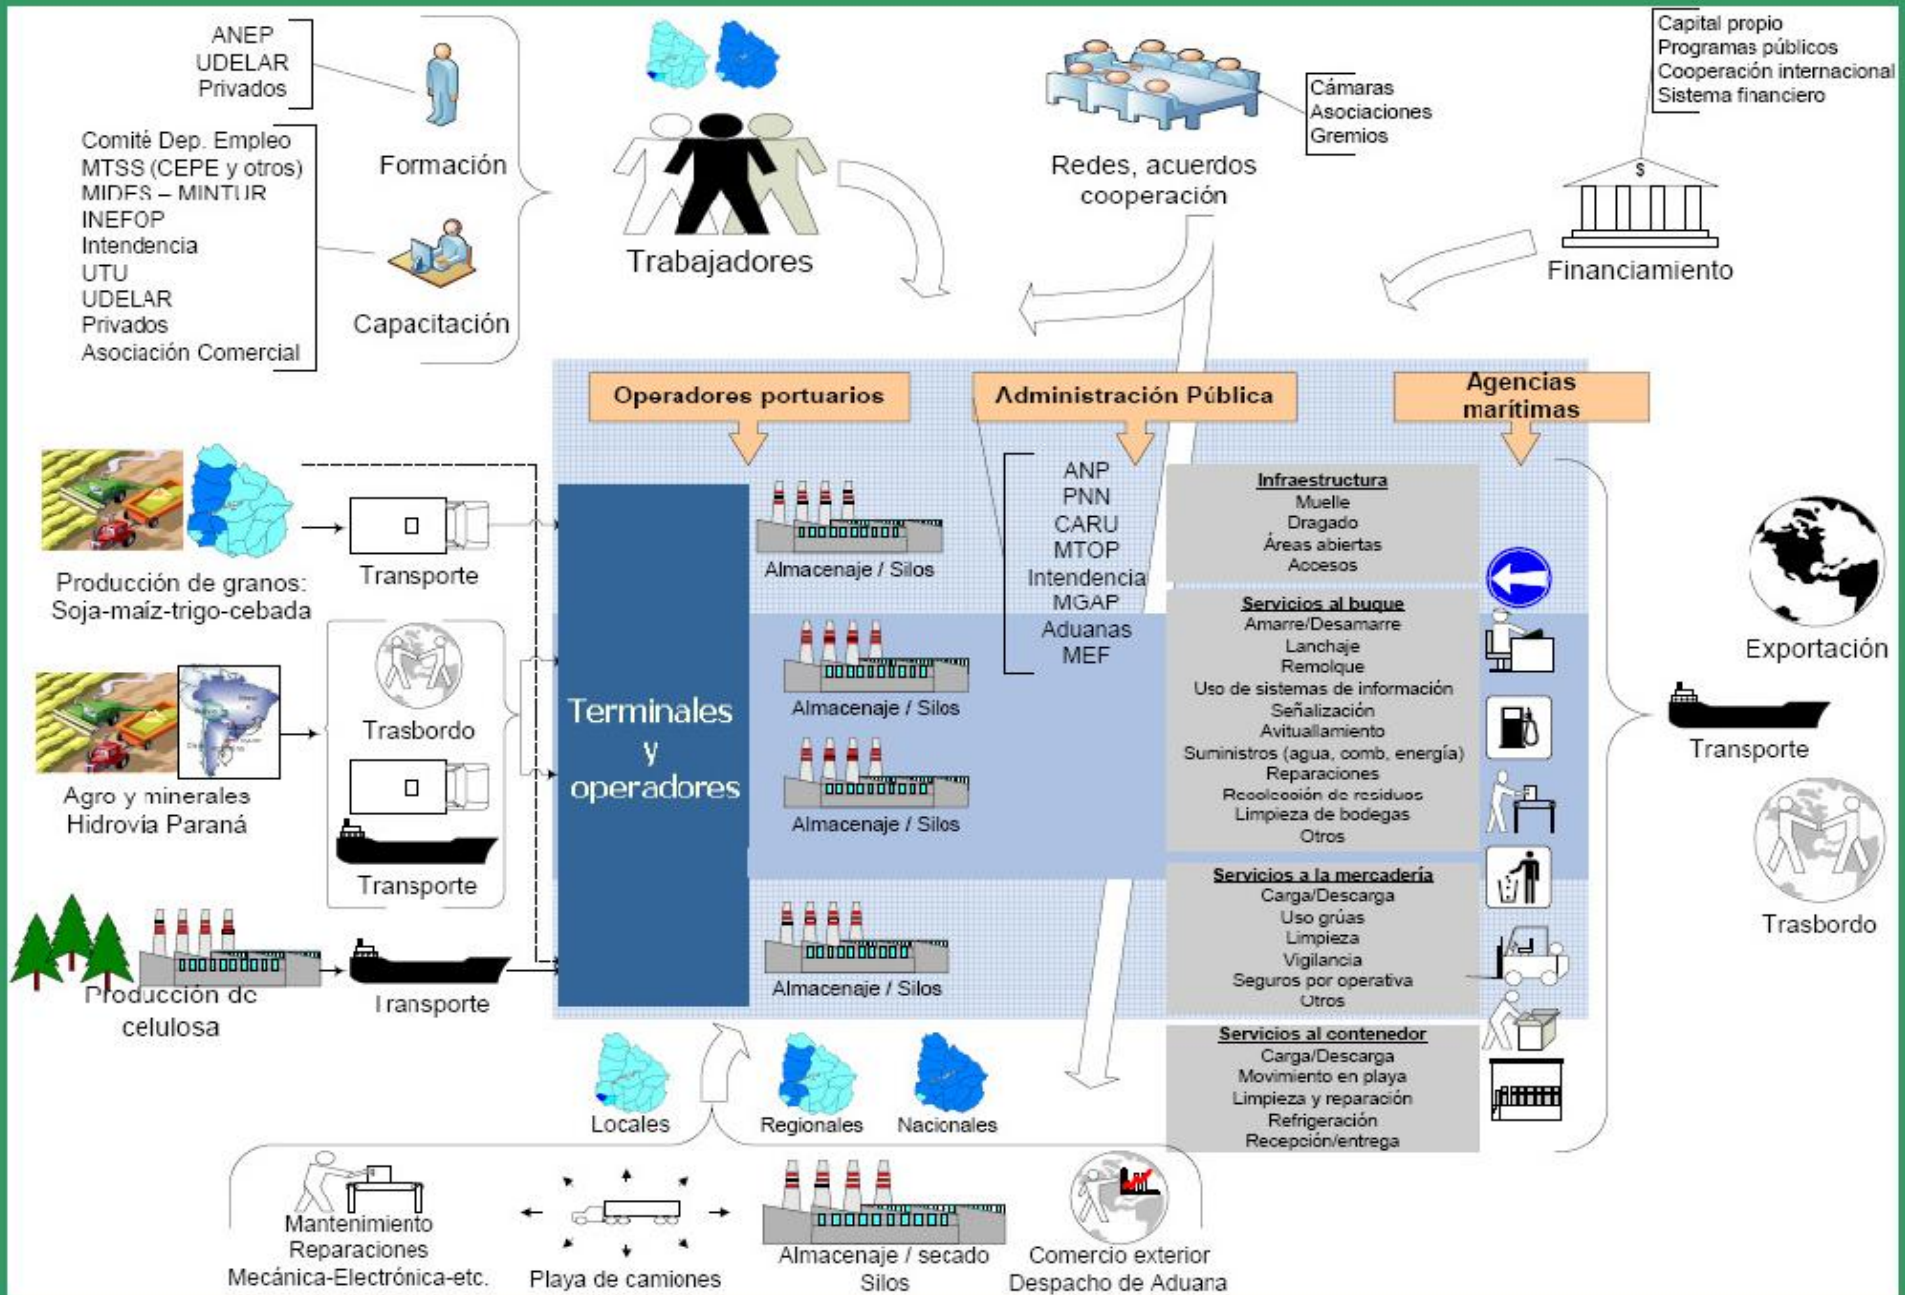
ANEP
UDELAR
Privados

Formación

Comité Dep. Empleo
MTSS (CEPE y otros)
MIDES – MINTUR
INEFOP
Intendencia
UTU
UDELAR
Privados
Asociación Comercial

Capacitación

Trabajadores

Redes, acuerdos cooperación

Cámaras
Asociaciones
Gremios

Capital propio
Programas públicos
Cooperación internacional
Sistema financiero

Financiamiento

Operadores portuarios

Administración Pública

Agencias marítimas

Producción de granos: Soja-maíz-trigo-cebada

Transporte

Terminales y operadores

Almacenaje / Silos

ANP
PNN
CARU
MTOP
Intendencia
MGAP
Aduanas
MEF

Infraestructura
Muelle
Dragado
Áreas abiertas
Accesos

Servicios al buque
Amarre/Desamarre
Lanchaje
Remolque
Uso de sistemas de información
Señalización
Avituallamiento
Suministros (agua, comb, energía)
Reparaciones
Recolección de residuos
Limpieza de bodegas
Otros

Exportación

Transporte

Trasbordo

Agro y minerales
Hidrovía Paraná

Trasbordo

Transporte

Almacenaje / Silos

Almacenaje / Silos

Servicios a la mercadería
Carga/Descarga
Uso grúas
Limpieza
Vigilancia
Seguros por operativa
Otros

Producción de celulosa

Transporte

Almacenaje / Silos

Servicios al contenedor
Carga/Descarga
Movimiento en playa
Limpieza y reparación
Refrigeración
Recepción/entrega

Locales

Regionales

Nacionales

Mantenimiento
Reparaciones
Mecánica-Electrónica-etc.

Playa de camiones

Almacenaje / secado
Silos

Comercio exterior
Despacho de Aduana